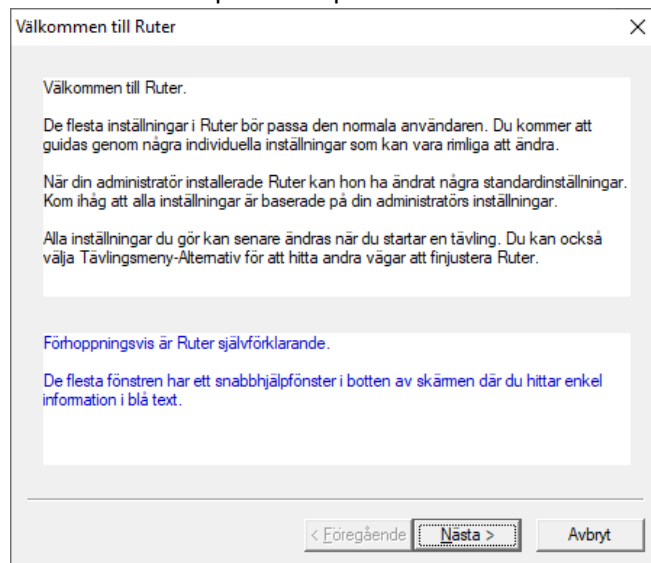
Välkommen till Ruter

×

Välkommen till Ruter.

De flesta inställningar i Ruter bör passa den normala användaren. Du kommer att guidas genom några individuella inställningar som kan vara rimliga att ändra.

När din administratör installerade Ruter kan hon ha ändrat några standardinställningar. Kom ihåg att alla inställningar är baserade på din administratörs inställningar.

Alla inställningar du gör kan senare ändras när du startar en tävling. Du kan också välja Tävlingsmeny-Alternativ för att hitta andra vägar att finjustera Ruter.

Förhoppningsvis är Ruter självförklarande.

De flesta fönstren har ett snabbhjälpfönster i botten av skärmen där du hittar enkel information i blå text.

< Föregående

Nästa >

Avbryt